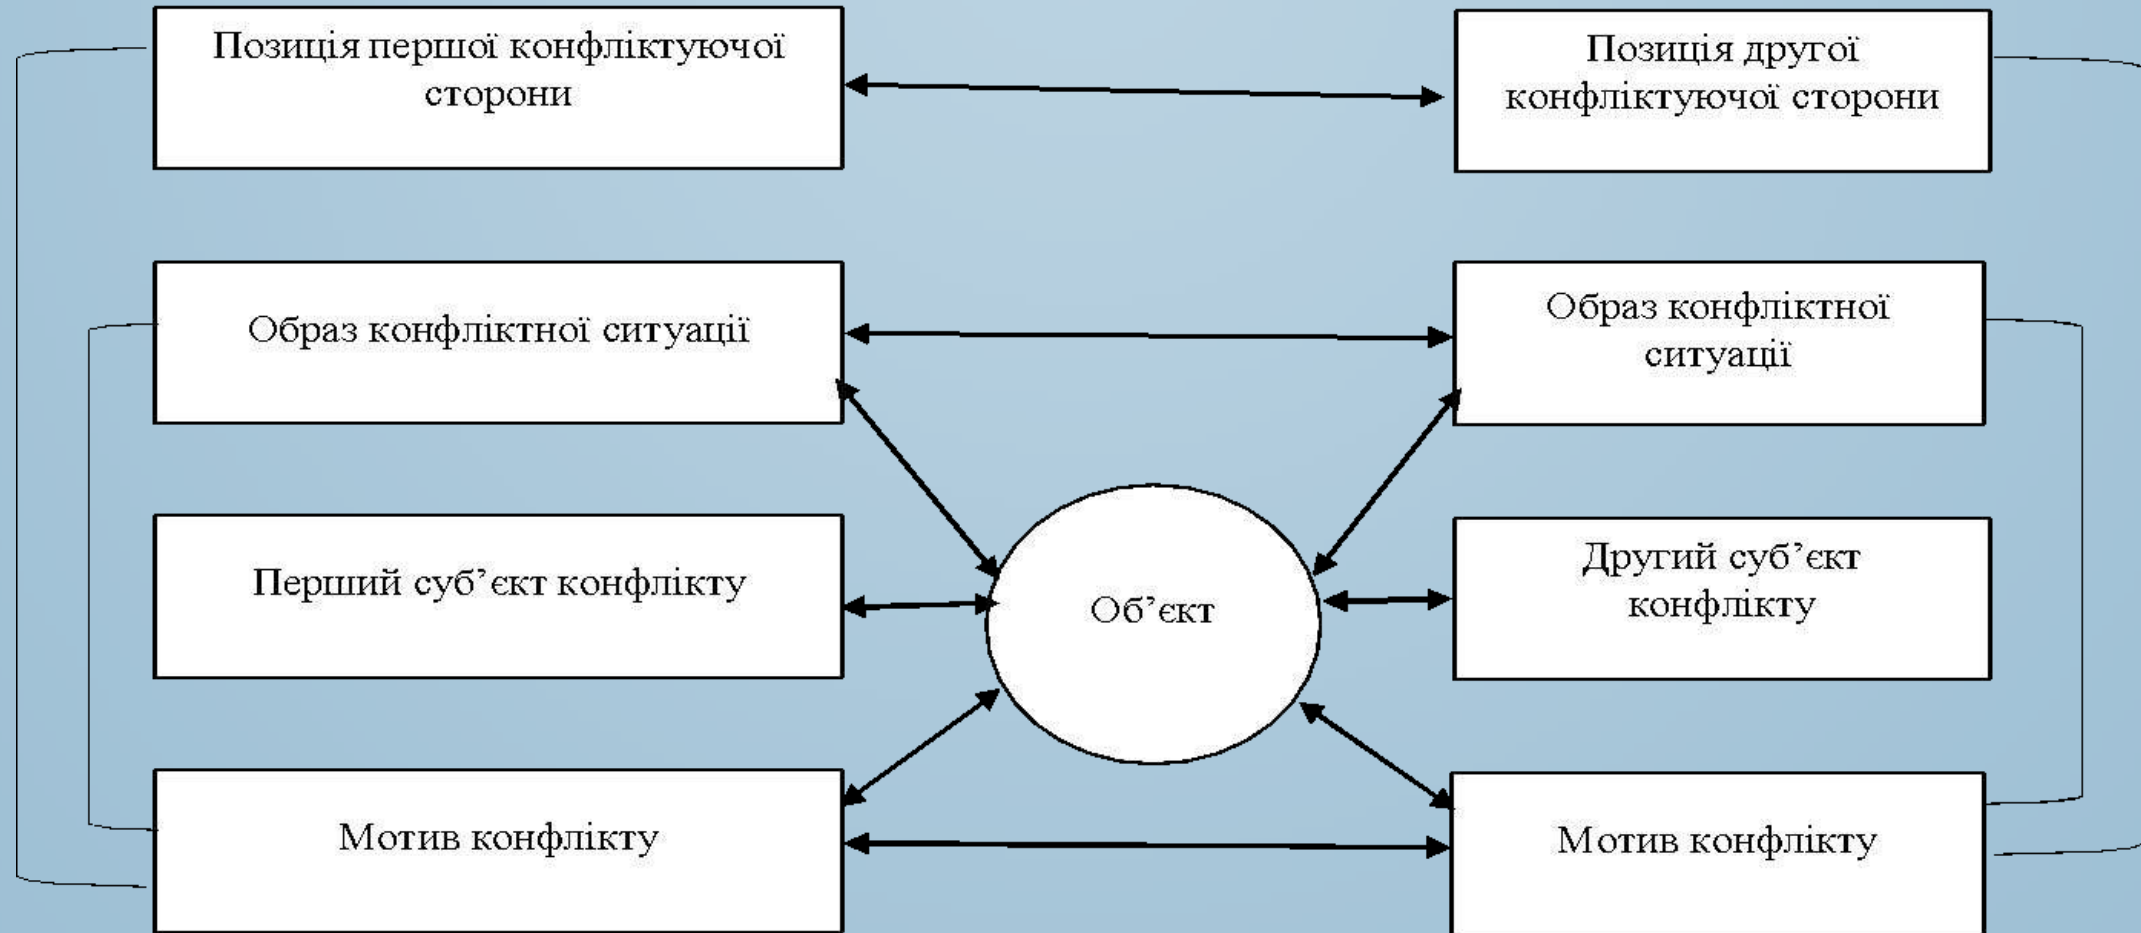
Позиція першої конфліктуючої сторони

Позиція другої конфліктуючої сторони

Образ конфліктної ситуації

Образ конфліктної ситуації

Перший суб'єкт конфлікту

Об'єкт

Другий суб'єкт конфлікту

Мотив конфлікту

Мотив конфлікту